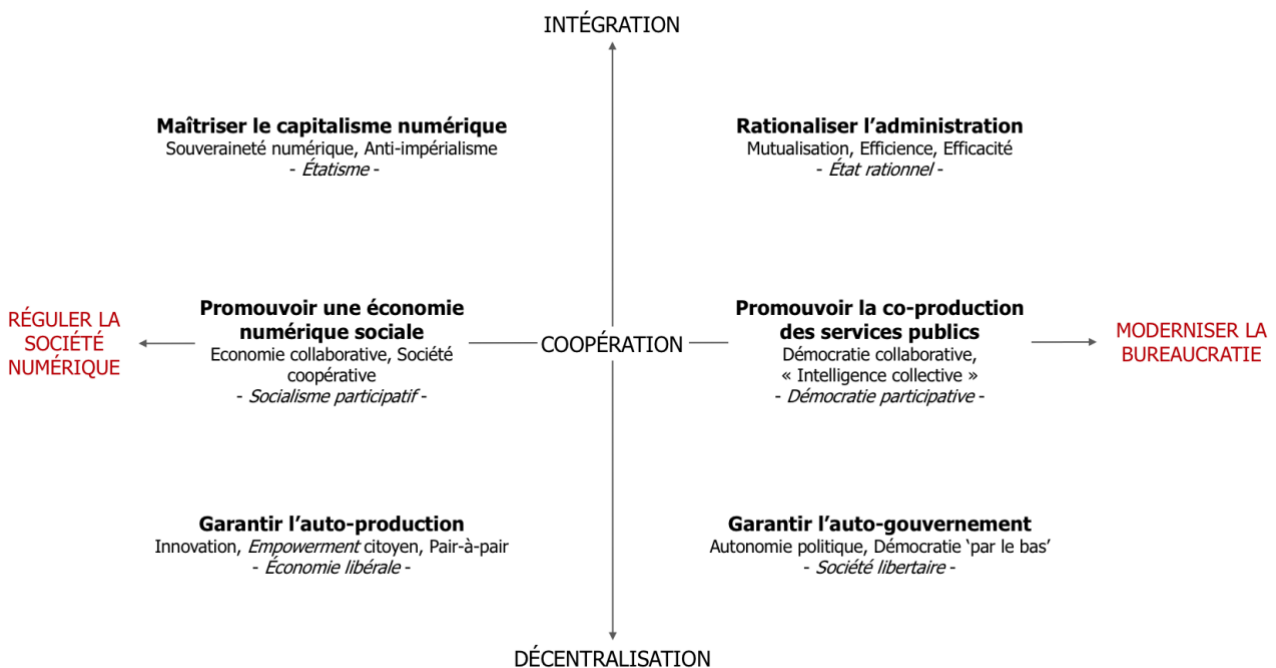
INTÉGRATION

**Maîtriser le capitalisme numérique**
Souveraineté numérique, Anti-impérialisme
*- Étatisme -*

**Rationaliser l'administration**
Mutualisation, Efficience, Efficacité
*- État rationnel -*

RÉGULER LA SOCIÉTÉ NUMÉRIQUE

**Promouvoir une économie numérique sociale**
Economie collaborative, Société coopérative
*- Socialisme participatif -*

COOPÉRATION

**Promouvoir la co-production des services publics**
Démocratie collaborative, « Intelligence collective »
*- Démocratie participative -*

MODERNISER LA BUREAUCRATIE

**Garantir l'auto-production**
Innovation, *Empowerment* citoyen, Pair-à-pair
*- Économie libérale -*

**Garantir l'auto-gouvernement**
Autonomie politique, Démocratie 'par le bas'
*- Société libertaire -*

DÉCENTRALISATION